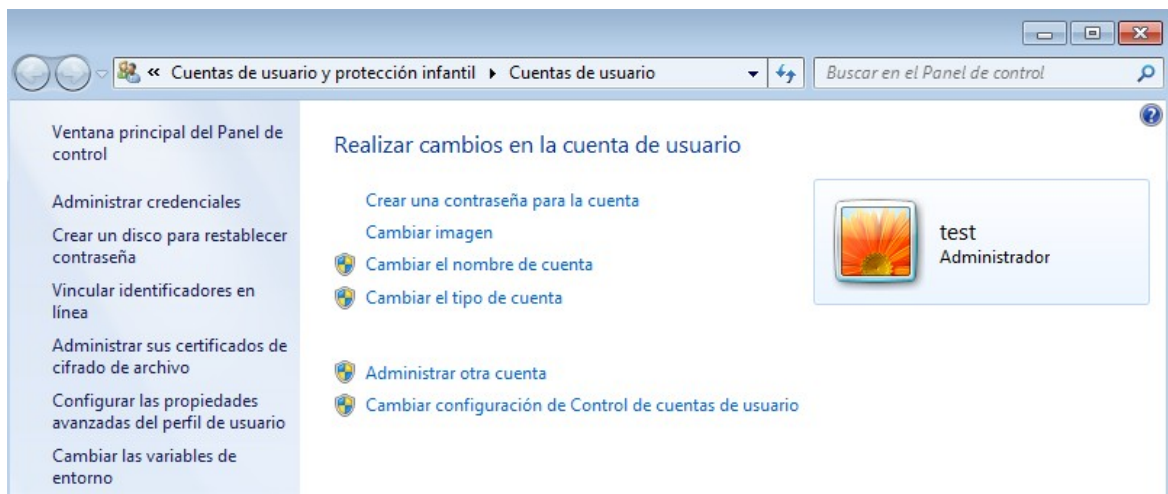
« Cuentas de usuario y protección infantil ▸ Cuentas de usuario

Buscar en el Panel de control

Ventana principal del Panel de control

Administrar credenciales

Crear un disco para restablecer contraseña

Vincular identificadores en línea

Administrar sus certificados de cifrado de archivo

Configurar las propiedades avanzadas del perfil de usuario

Cambiar las variables de entorno

Realizar cambios en la cuenta de usuario

Crear una contraseña para la cuenta

Cambiar imagen

Cambiar el nombre de cuenta

Cambiar el tipo de cuenta

Administrar otra cuenta

Cambiar configuración de Control de cuentas de usuario

test
Administrador